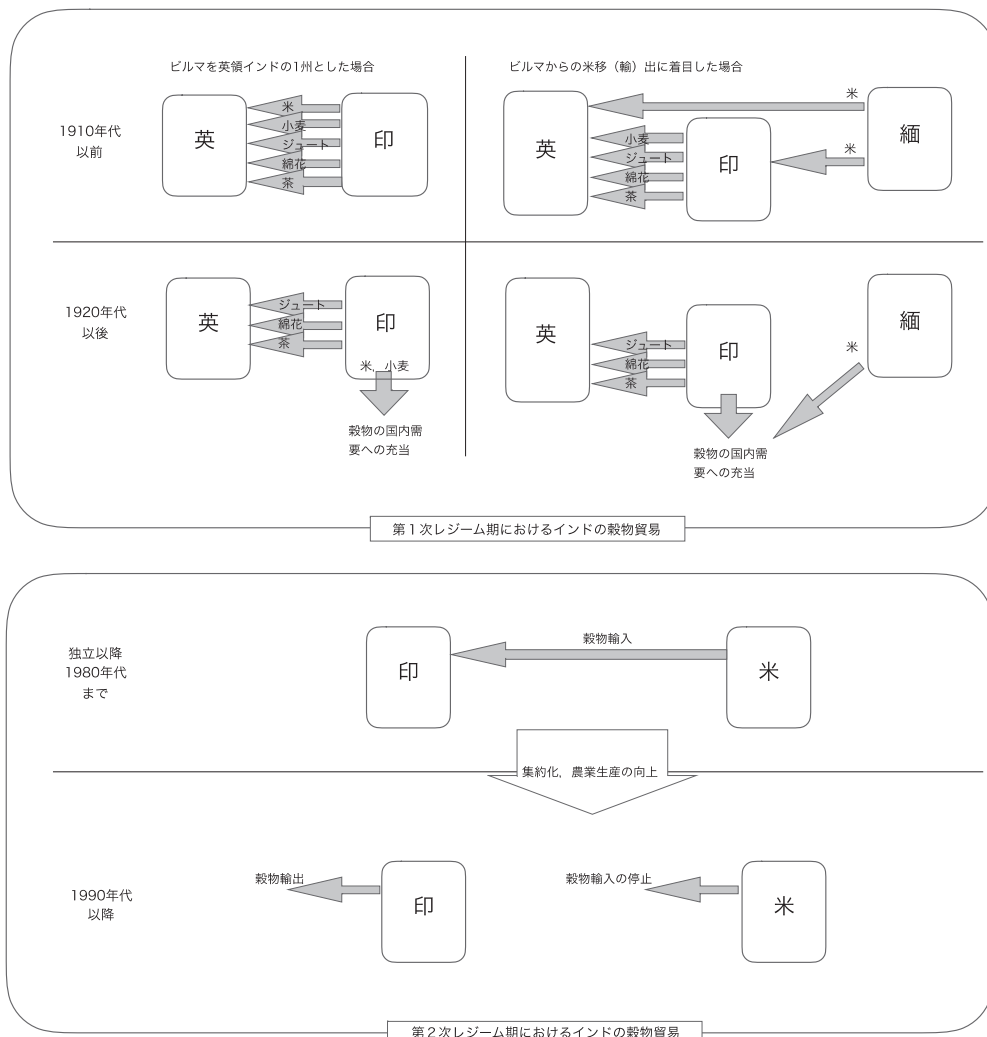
ビルマを英領インドの1州とした場合

ビルマからの米移（輸）出に着目した場合

1910年代
以前

英
米
小麦
ジュート
綿花
茶
印

英
米
小麦
ジュート
綿花
茶
印
米
緬

1920年代
以後

英
ジュート
綿花
茶
印
米，小麦
穀物の国内需要への充当

英
ジュート
綿花
茶
印
米
緬
穀物の国内需要への充当

第１次レジーム期におけるインドの穀物貿易

独立以降
1980年代
まで

印
穀物輸入
米

集約化，農業生産の向上

1990年代
以降

穀物輸出
印
穀物輸入の停止
米

第２次レジーム期におけるインドの穀物貿易